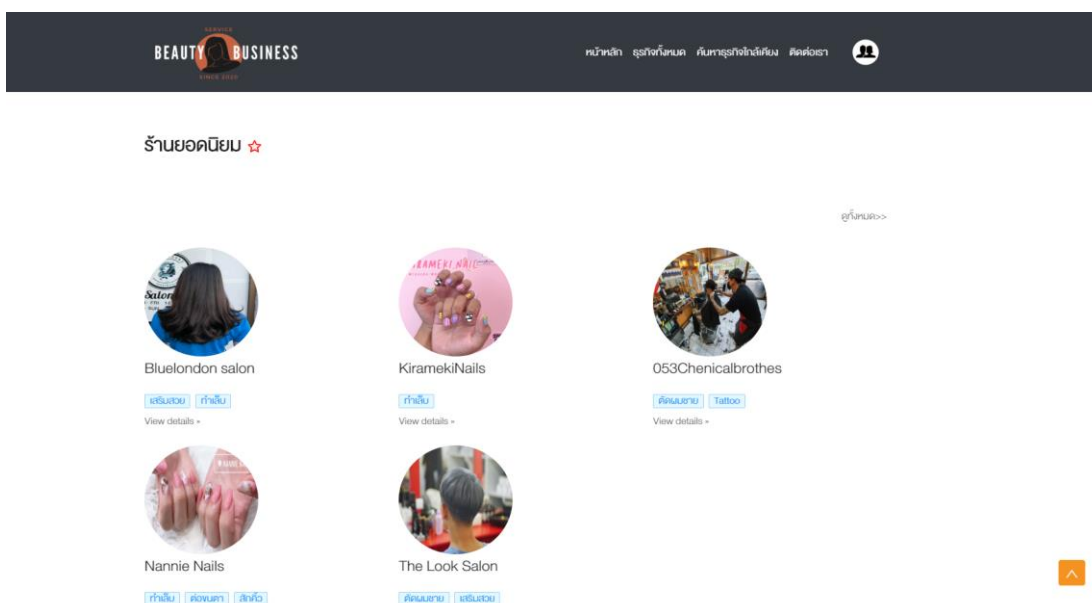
SERVICE
BEAUTY BUSINESS
SINCE 2020

หน้าหลัก ธุรกิจทั้งหมด ค้นหาธุรกิจใกล้เคียง ติดต่อเรา

ร้านยอดนิยม ☆

ดูทั้งหมด>>

Bluelondon salon
เสริมสวย ทำเล็บ
View details »

KiramekiNails
ทำเล็บ
View details »

053Chenicalbrothes
ตัดผมชาย Tattoo
View details »

Nannie Nails
ทำเล็บ ต่อขนตา สักคิ้ว

The Look Salon
ตัดผมชาย เสริมสวย